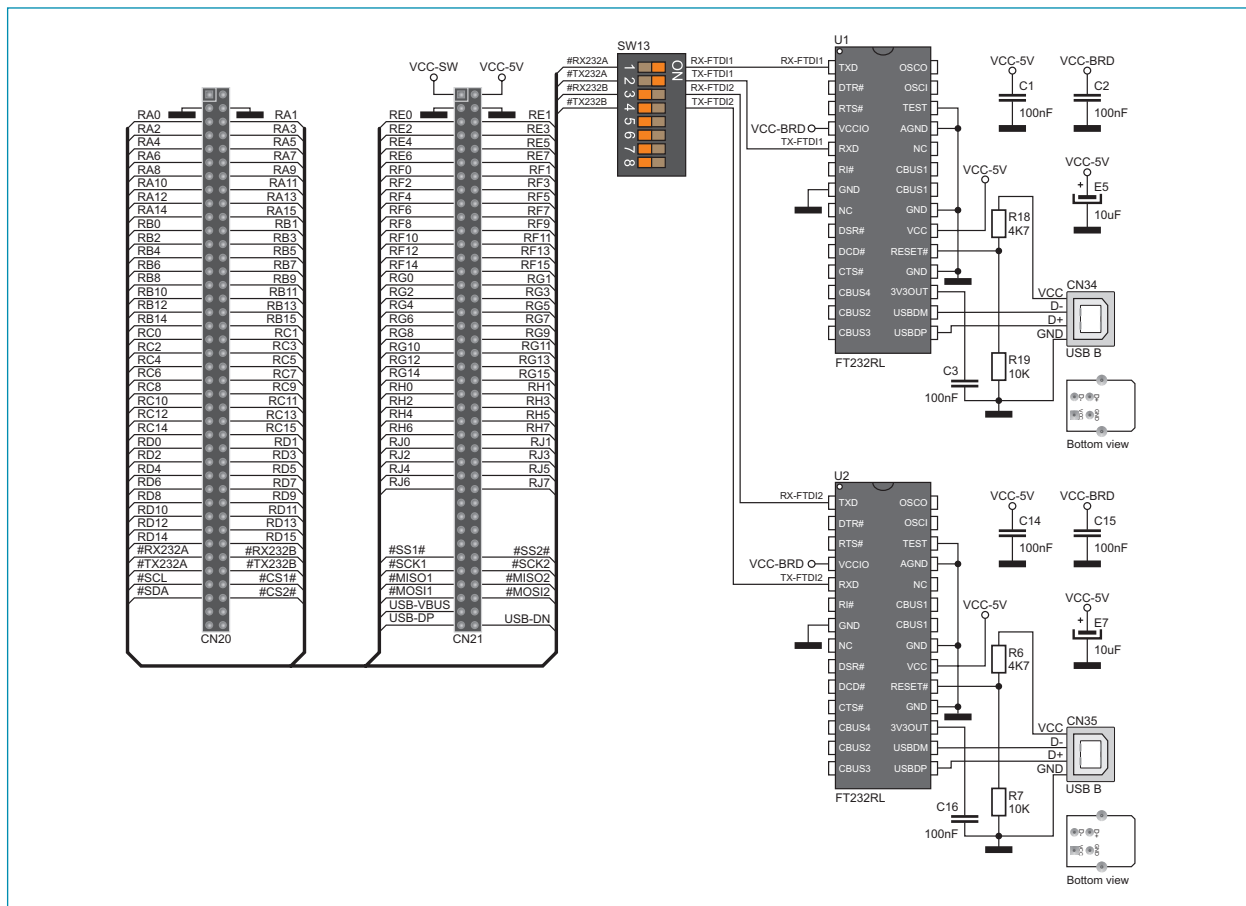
RA0 RA1
RA2 RA3
RA4 RA5
RA6 RA7
RA8 RA9
RA10 RA11
RA12 RA13
RA14 RA15
RB0 RB1
RB2 RB3
RB4 RB5
RB6 RB7
RB8 RB9
RB10 RB11
RB12 RB13
RB14 RB15
RC0 RC1
RC2 RC3
RC4 RC5
RC6 RC7
RC8 RC9
RC10 RC11
RC12 RC13
RC14 RC15
RD0 RD1
RD2 RD3
RD4 RD5
RD6 RD7
RD8 RD9
RD10 RD11
RD12 RD13
RD14 RD15
#RX232A #RX232B
#TX232A #TX232B
#SCL #CS1#
#SDA #CS2#
CN20

VCC-SW VCC-5V
RE0 RE1
RE2 RE3
RE4 RE5
RE6 RE7
RF0 RF1
RF2 RF3
RF4 RF5
RF6 RF7
RF8 RF9
RF10 RF11
RF12 RF13
RF14 RF15
RG0 RG1
RG2 RG3
RG4 RG5
RG6 RG7
RG8 RG9
RG10 RG11
RG12 RG13
RG14 RG15
RH0 RH1
RH2 RH3
RH4 RH5
RH6 RH7
RJ0 RJ1
RJ2 RJ3
RJ4 RJ5
RJ6 RJ7
#SS1# #SS2#
#SCK1 #SCK2
#MISO1 #MISO2
#MOSI1 #MOSI2
USB-VBUS
USB-DP USB-DN
CN21

SW13
#RX232A
#TX232A
#RX232B
#TX232B
1 2 3 4 5 6 7 8
ON
RX-FTDI1
TX-FTDI1
RX-FTDI2
TX-FTDI2

U1
RX-FTDI1
TXD OSCO
DTR# OSCI
RTS# TEST
VCC-BRD
VCCIO AGND
TX-FTDI1
RXD NC
RI# CBUS1
GND CBUS1
NC GND
DSR# VCC
DCD# RESET#
CTS# GND
CBUS4 3V3OUT
CBUS2 USBDM
CBUS3 USBDP
FT232RL
VCC-5V
C1
100nF
VCC-BRD
C2
100nF
VCC-5V
E5
10uF
VCC-5V
R18
4K7
VCC CN34
D-
D+
GND
USB B
R19
10K
C3
100nF
Bottom view

U2
RX-FTDI2
TXD OSCO
DTR# OSCI
RTS# TEST
VCC-BRD
VCCIO AGND
TX-FTDI2
RXD NC
RI# CBUS1
GND CBUS1
NC GND
DSR# VCC
DCD# RESET#
CTS# GND
CBUS4 3V3OUT
CBUS2 USBDM
CBUS3 USBDP
FT232RL
VCC-5V
C14
100nF
VCC-BRD
C15
100nF
VCC-5V
E7
10uF
VCC-5V
R6
4K7
VCC CN35
D-
D+
GND
USB B
R7
10K
C16
100nF
Bottom view